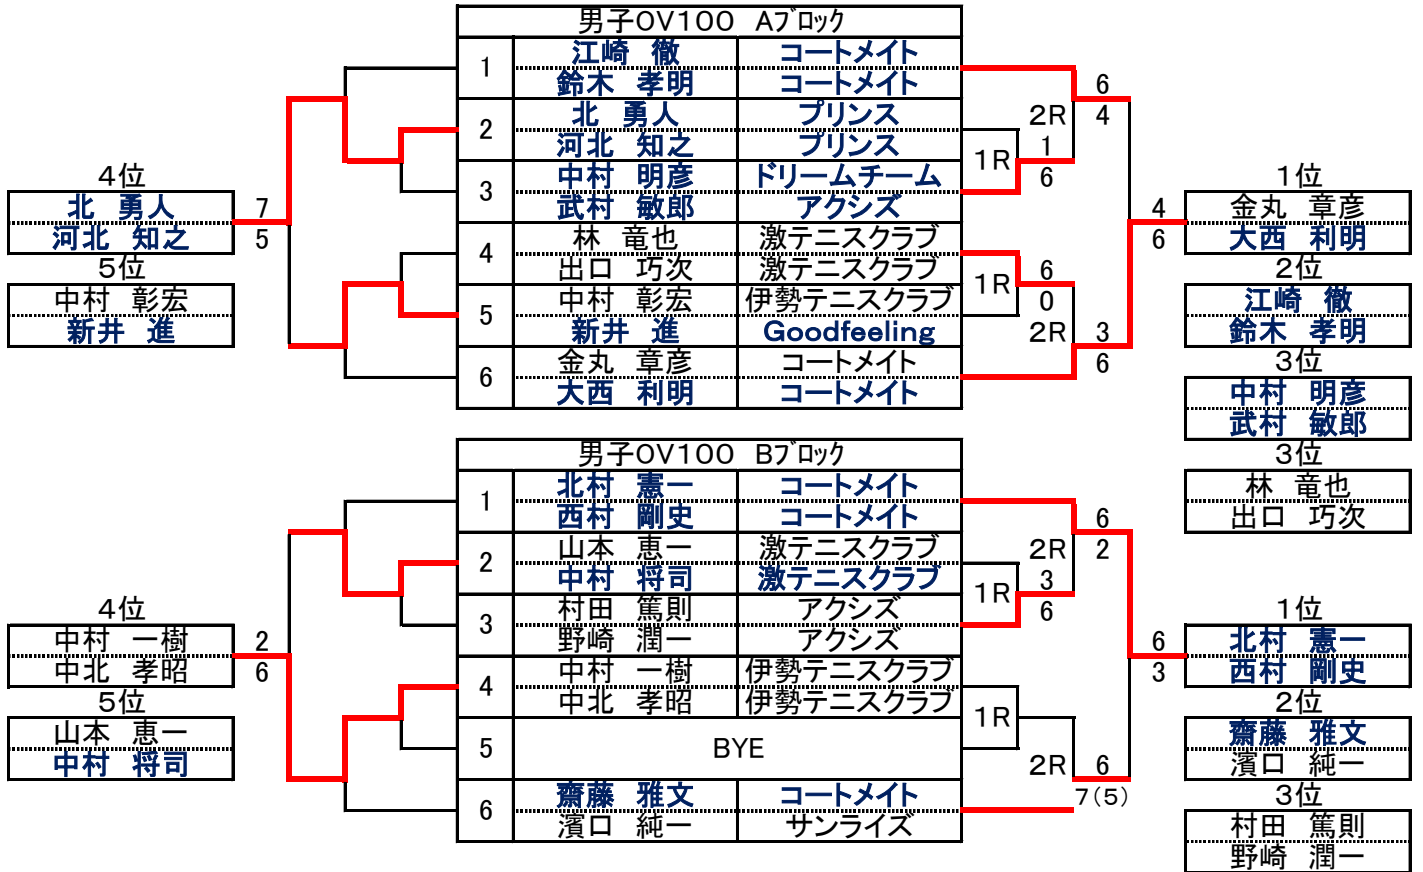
男子OV100　Aブロック

| | | |
|---|---|---|
| 1 | 江崎　徹 | コートメイト |
| | 鈴木　孝明 | コートメイト |
| 2 | 北　勇人 | プリンス |
| | 河北　知之 | プリンス |
| 3 | 中村　明彦 | ドリームチーム |
| | 武村　敏郎 | アクシズ |
| 4 | 林　竜也 | 激テニスクラブ |
| | 出口　巧次 | 激テニスクラブ |
| 5 | 中村　彰宏 | 伊勢テニスクラブ |
| | 新井　進 | Goodfeeling |
| 6 | 金丸　章彦 | コートメイト |
| | 大西　利明 | コートメイト |

1R 1 6
1R 6 0
2R 6 4
2R 3 6
4 6
7 5

4位
北　勇人
河北　知之
5位
中村　彰宏
新井　進

1位
金丸　章彦
大西　利明
2位
江崎　徹
鈴木　孝明
3位
中村　明彦
武村　敏郎
3位
林　竜也
出口　巧次

男子OV100　Bブロック

| | | |
|---|---|---|
| 1 | 北村　憲一 | コートメイト |
| | 西村　剛史 | コートメイト |
| 2 | 山本　恵一 | 激テニスクラブ |
| | 中村　将司 | 激テニスクラブ |
| 3 | 村田　篤則 | アクシズ |
| | 野崎　潤一 | アクシズ |
| 4 | 中村　一樹 | 伊勢テニスクラブ |
| | 中北　孝昭 | 伊勢テニスクラブ |
| 5 | BYE | |
| 6 | 齋藤　雅文 | コートメイト |
| | 濱口　純一 | サンライズ |

1R 3 6
1R
2R 6 2
2R 6 7(5)
6 3
2 6

4位
中村　一樹
中北　孝昭
5位
山本　恵一
中村　将司

1位
北村　憲一
西村　剛史
2位
齋藤　雅文
濱口　純一
3位
村田　篤則
野崎　潤一